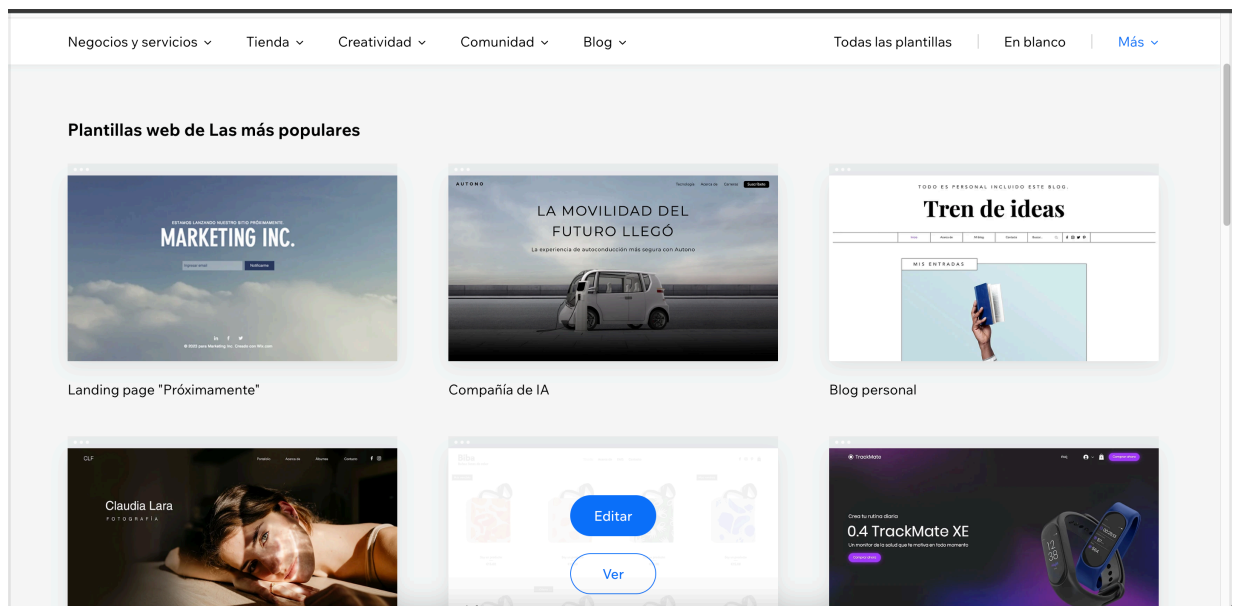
Negocios y servicios Tienda Creatividad Comunidad Blog Todas las plantillas En blanco Más

Plantillas web de Las más populares

ESTAMOS LANZANDO NUESTRO SITIO PRÓXIMAMENTE
MARKETING INC.
Notifíqueme

AUTONO
Tecnología Acerca de Carreras
LA MOVILIDAD DEL FUTURO LLEGÓ
La experiencia de autoconducción más segura con Autono

TODO ES PERSONAL INCLUIDO ESTE BLOG.
Tren de ideas
MIS ENTRADAS

Landing page "Próximamente"

Compañía de IA

Blog personal

CLF
Portafolio Acerca de Álbumes Contacto
Claudia Lara
FOTOGRAFÍA

Editar
Ver

TrackMate
Crea tu rutina diaria
0.4 TrackMate XE
Un monitor de la salud que te motiva en todo momento